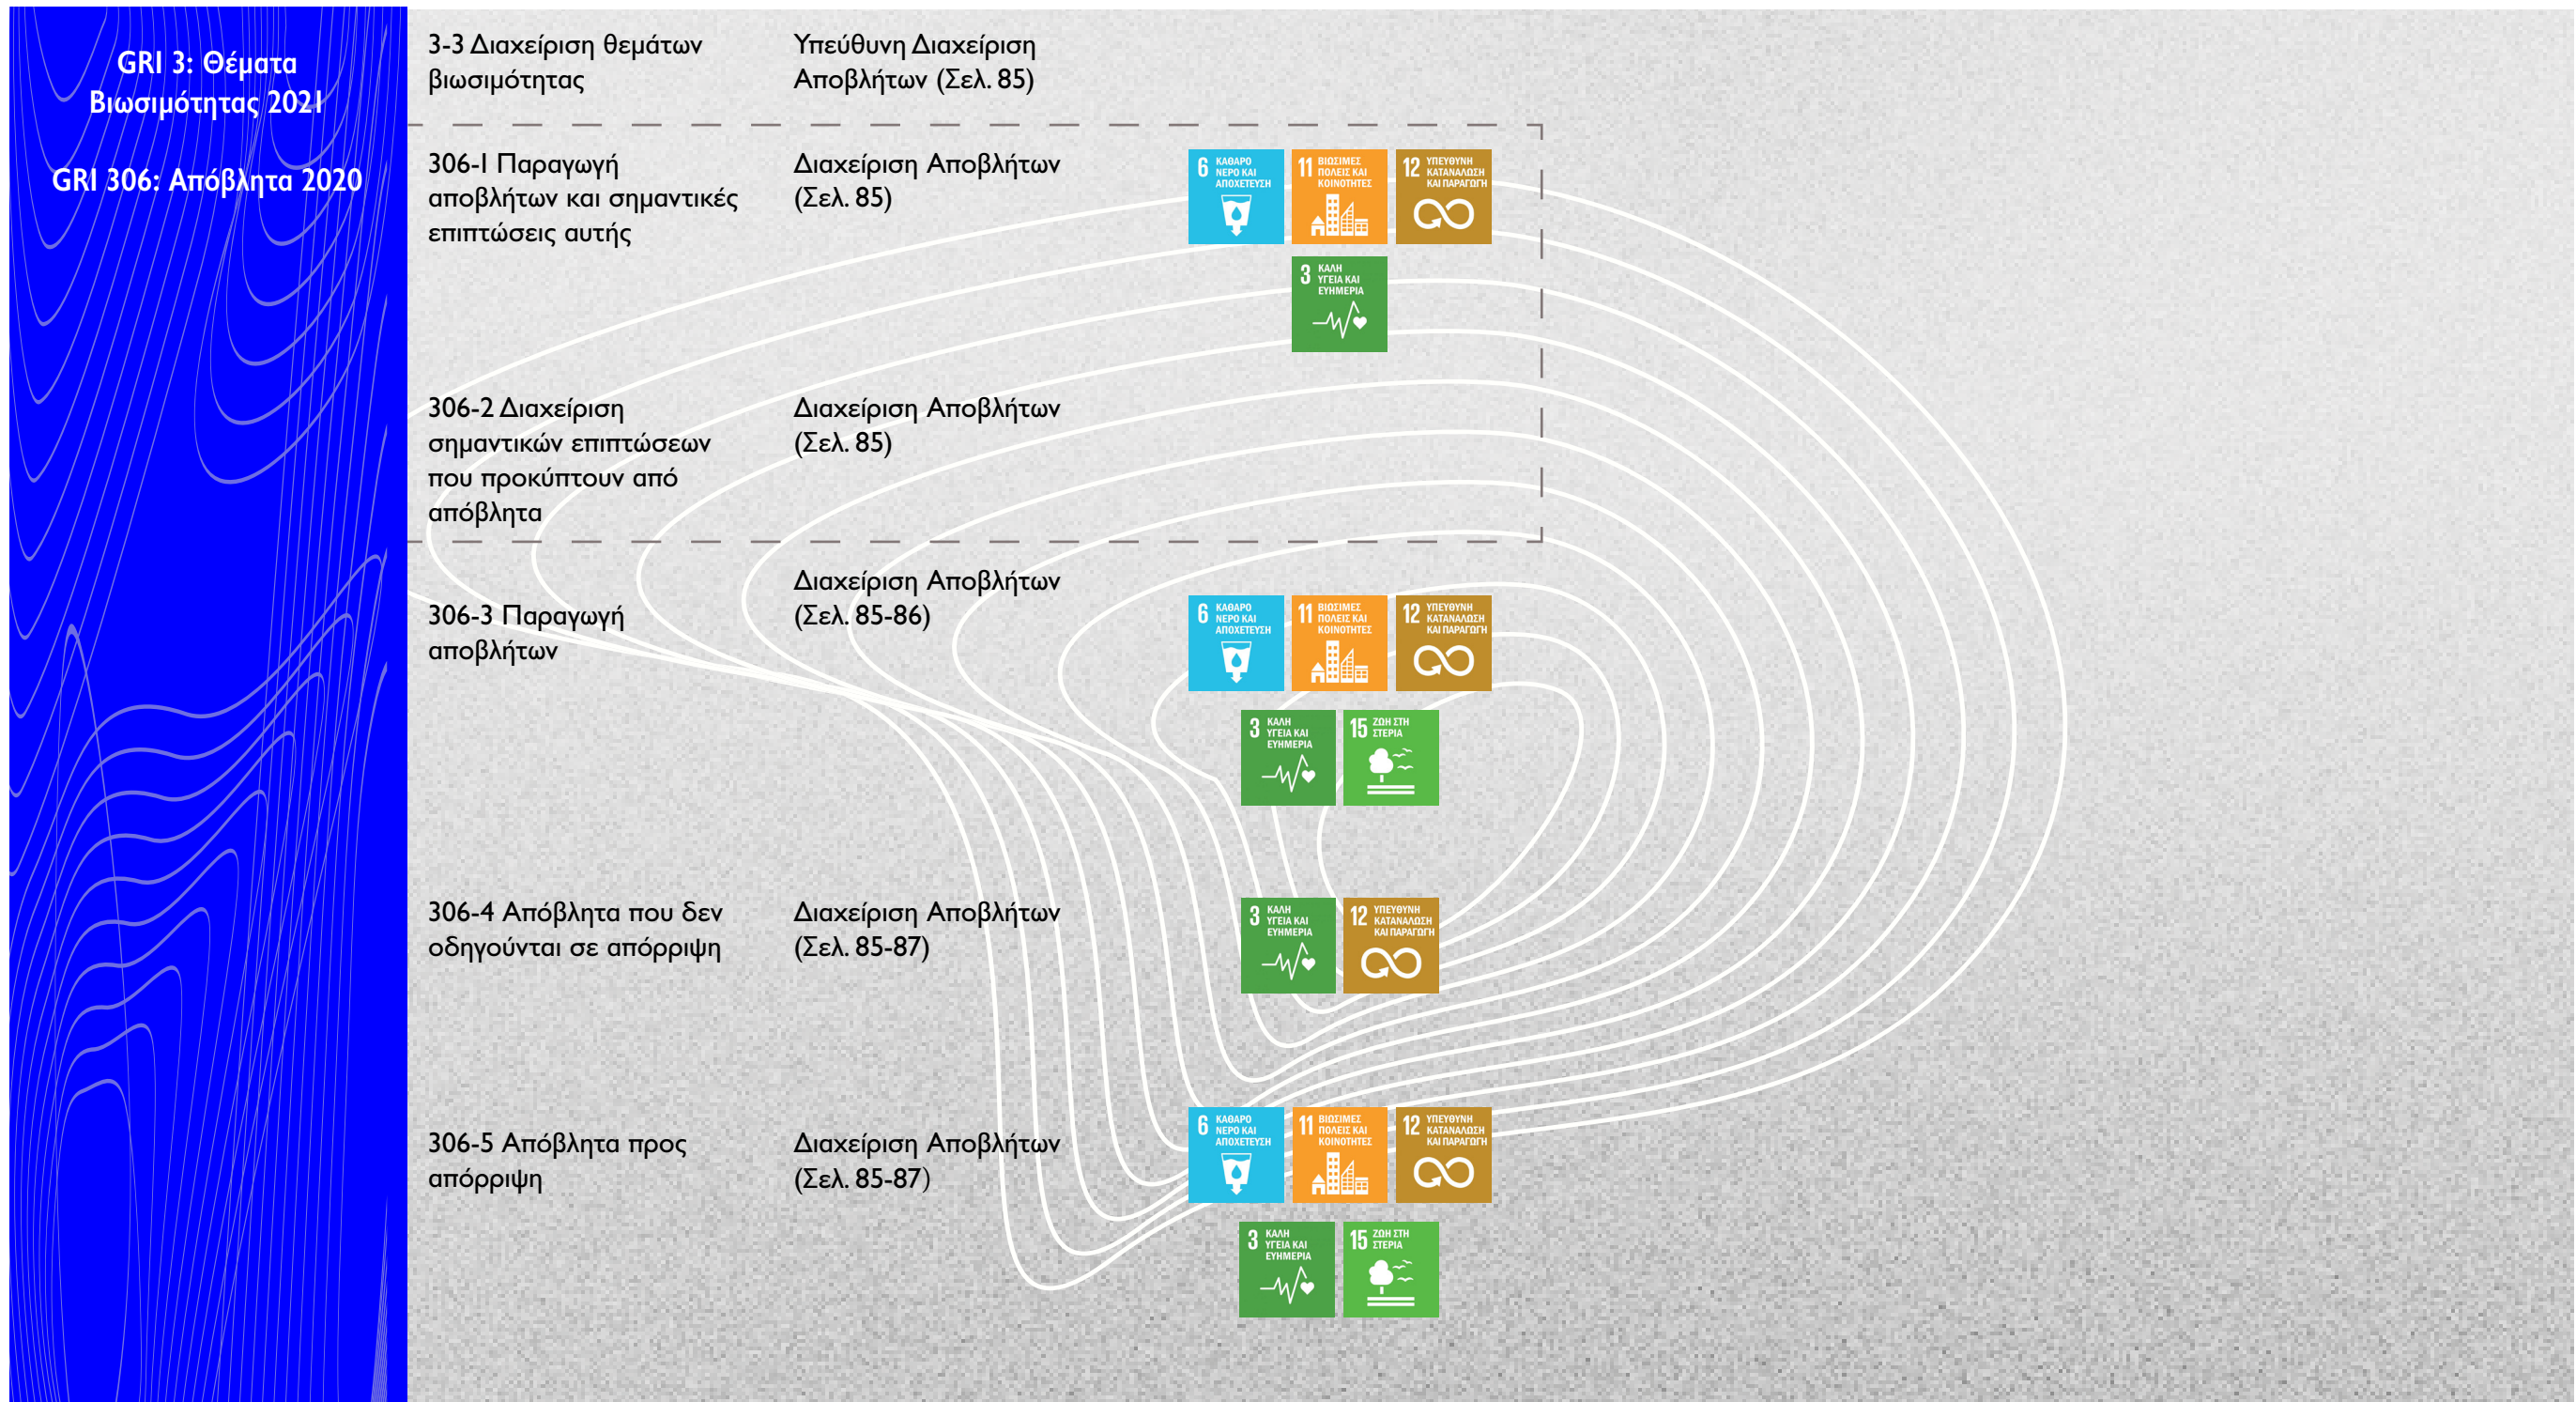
GRI 3: Θέματα Βιωσιμότητας 2021

GRI 306: Απόβλητα 2020

3-3 Διαχείριση θεμάτων βιωσιμότητας

Υπεύθυνη Διαχείριση Αποβλήτων (Σελ. 85)

306-1 Παραγωγή αποβλήτων και σημαντικές επιπτώσεις αυτής

Διαχείριση Αποβλήτων (Σελ. 85)

6 ΚΑΘΑΡΟ ΝΕΡΟ ΚΑΙ ΑΠΟΧΕΤΕΥΣΗ

11 ΒΙΩΣΙΜΕΣ ΠΟΛΕΙΣ ΚΑΙ ΚΟΙΝΟΤΗΤΕΣ

12 ΥΠΕΥΘΥΝΗ ΚΑΤΑΝΑΛΩΣΗ ΚΑΙ ΠΑΡΑΓΩΓΗ

3 ΚΑΛΗ ΥΓΕΙΑ ΚΑΙ ΕΥΗΜΕΡΙΑ

306-2 Διαχείριση σημαντικών επιπτώσεων που προκύπτουν από απόβλητα

Διαχείριση Αποβλήτων (Σελ. 85)

306-3 Παραγωγή αποβλήτων

Διαχείριση Αποβλήτων (Σελ. 85-86)

6 ΚΑΘΑΡΟ ΝΕΡΟ ΚΑΙ ΑΠΟΧΕΤΕΥΣΗ

11 ΒΙΩΣΙΜΕΣ ΠΟΛΕΙΣ ΚΑΙ ΚΟΙΝΟΤΗΤΕΣ

12 ΥΠΕΥΘΥΝΗ ΚΑΤΑΝΑΛΩΣΗ ΚΑΙ ΠΑΡΑΓΩΓΗ

3 ΚΑΛΗ ΥΓΕΙΑ ΚΑΙ ΕΥΗΜΕΡΙΑ

15 ΖΩΗ ΣΤΗ ΣΤΕΡΙΑ

306-4 Απόβλητα που δεν οδηγούνται σε απόρριψη

Διαχείριση Αποβλήτων (Σελ. 85-87)

3 ΚΑΛΗ ΥΓΕΙΑ ΚΑΙ ΕΥΗΜΕΡΙΑ

12 ΥΠΕΥΘΥΝΗ ΚΑΤΑΝΑΛΩΣΗ ΚΑΙ ΠΑΡΑΓΩΓΗ

306-5 Απόβλητα προς απόρριψη

Διαχείριση Αποβλήτων (Σελ. 85-87)

6 ΚΑΘΑΡΟ ΝΕΡΟ ΚΑΙ ΑΠΟΧΕΤΕΥΣΗ

11 ΒΙΩΣΙΜΕΣ ΠΟΛΕΙΣ ΚΑΙ ΚΟΙΝΟΤΗΤΕΣ

12 ΥΠΕΥΘΥΝΗ ΚΑΤΑΝΑΛΩΣΗ ΚΑΙ ΠΑΡΑΓΩΓΗ

3 ΚΑΛΗ ΥΓΕΙΑ ΚΑΙ ΕΥΗΜΕΡΙΑ

15 ΖΩΗ ΣΤΗ ΣΤΕΡΙΑ